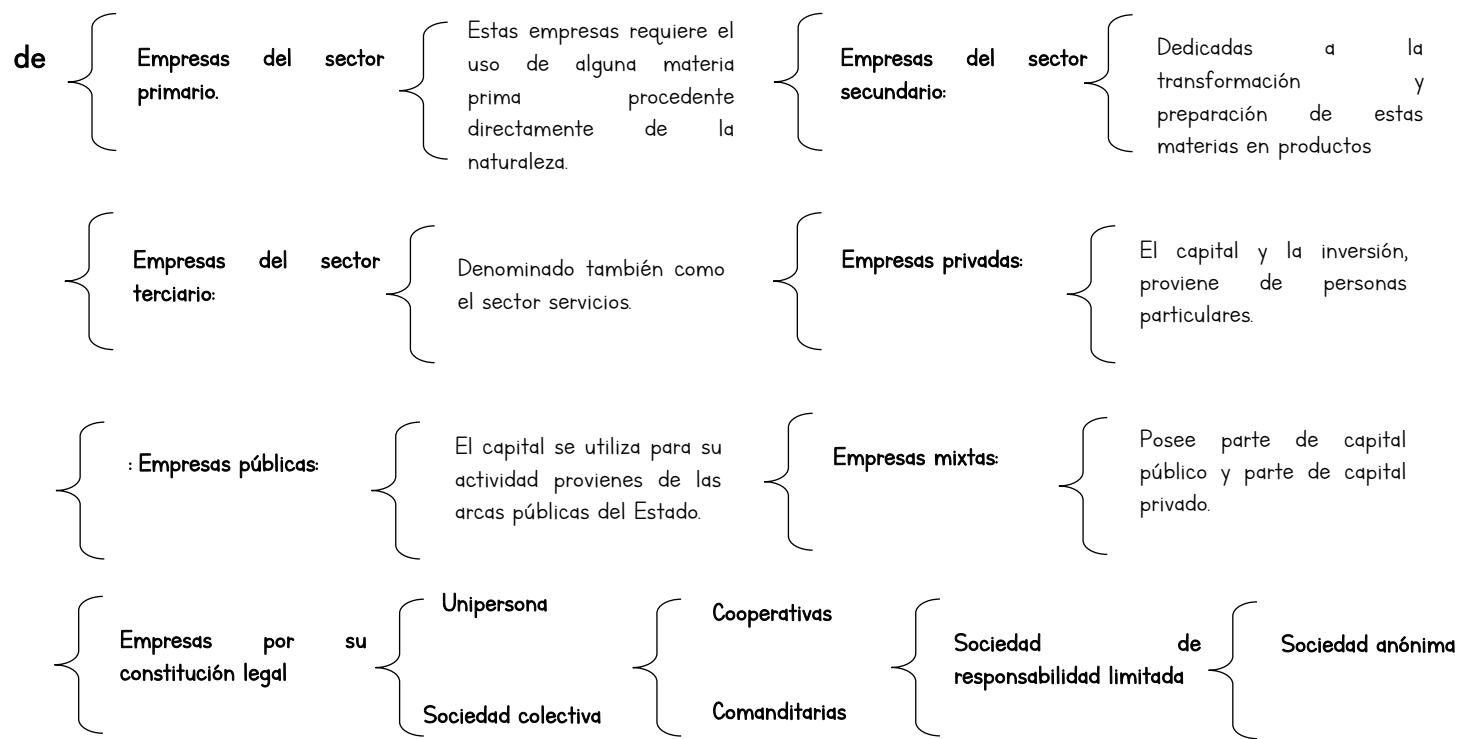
de

Empresas del sector primario.

Estas empresas requiere el uso de alguna materia prima procedente directamente de la naturaleza.

Empresas del sector secundario:

Dedicadas a la transformación y preparación de estas materias en productos

Empresas del sector terciario:

Denominado también como el sector servicios.

Empresas privadas:

El capital y la inversión, proviene de personas particulares.

: Empresas públicas:

El capital se utiliza para su actividad provienes de las arcas públicas del Estado.

Empresas mixtas:

Posee parte de capital público y parte de capital privado.

Empresas por su constitución legal

Unipersona

Sociedad colectiva

Cooperativas

Comanditarias

Sociedad de responsabilidad limitada

Sociedad anónima